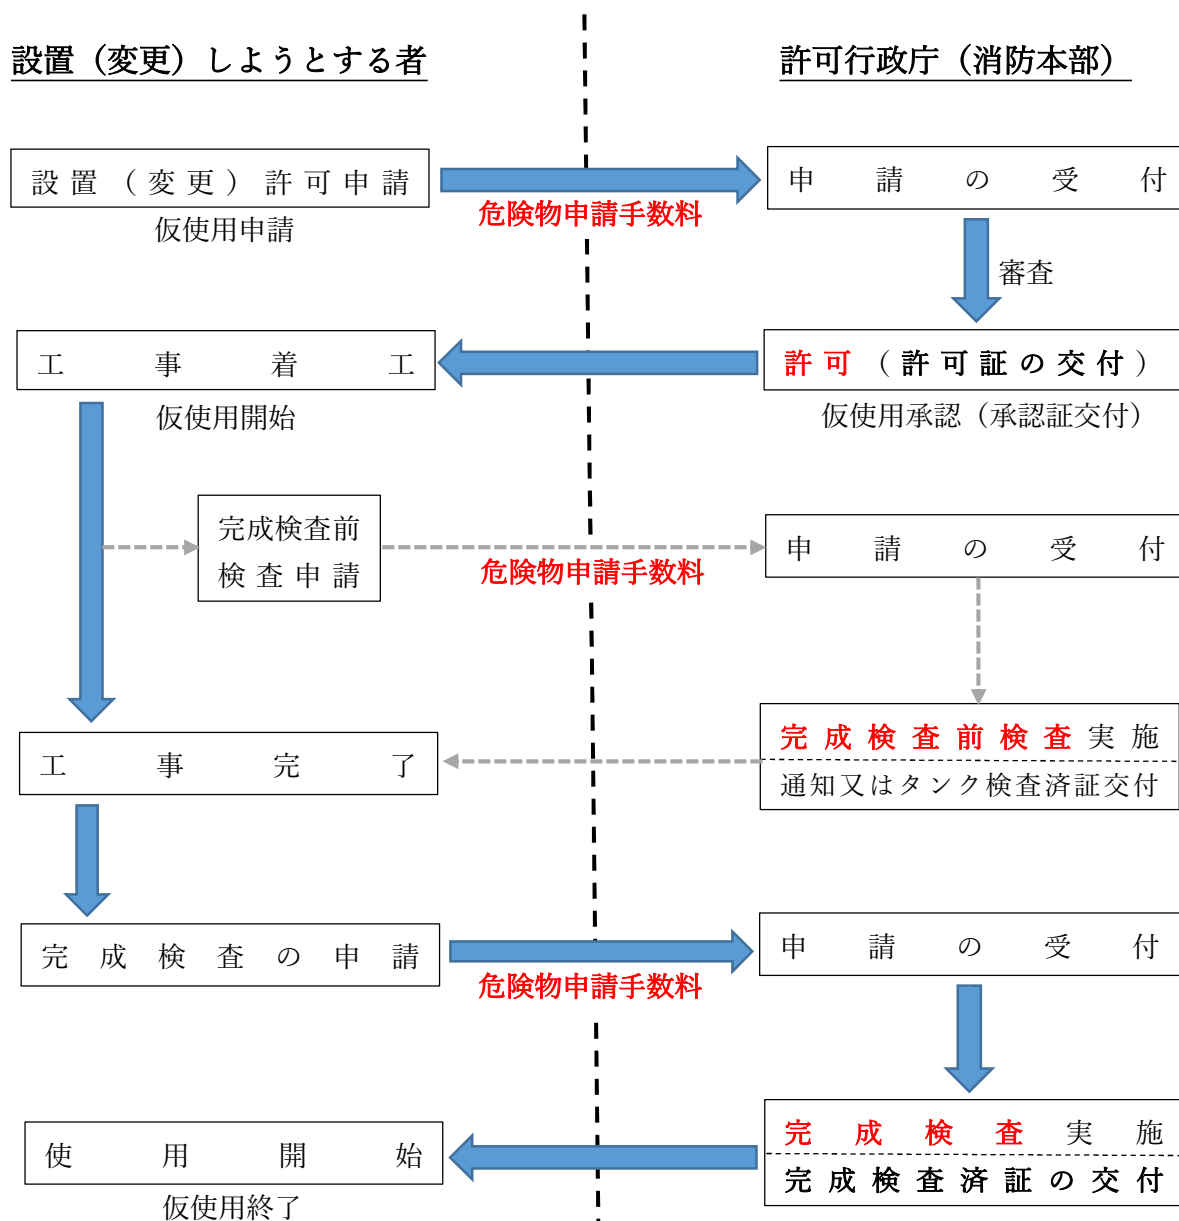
設置（変更）しようとする者

許可行政庁（消防本部）

設置（変更）許可申請
仮使用申請

危険物申請手数料

申請の受付

審査

工事着工
仮使用開始

許可（許可証の交付）
仮使用承認（承認証交付）

完成検査前
検査申請

危険物申請手数料

申請の受付

工事完了

完成検査前検査実施
通知又はタンク検査済証交付

完成検査の申請

危険物申請手数料

申請の受付

使用開始
仮使用終了

完成検査実施
完成検査済証の交付